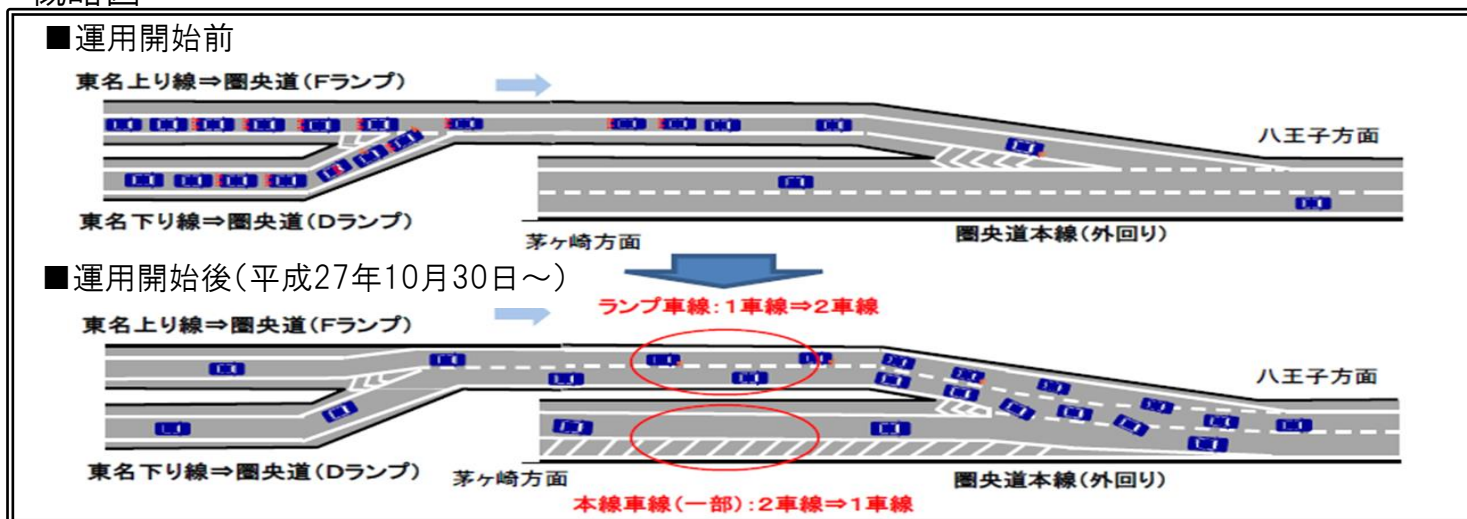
■運用開始前

東名上り線⇒圏央道(Fランプ)

八王子方面

東名下り線⇒圏央道(Dランプ)

茅ヶ崎方面

圏央道本線(外回り)

■運用開始後(平成27年10月30日～)

ランプ車線:1車線⇒2車線

東名上り線⇒圏央道(Fランプ)

八王子方面

東名下り線⇒圏央道(Dランプ)

茅ヶ崎方面

圏央道本線(外回り)

本線車線(一部):2車線⇒1車線